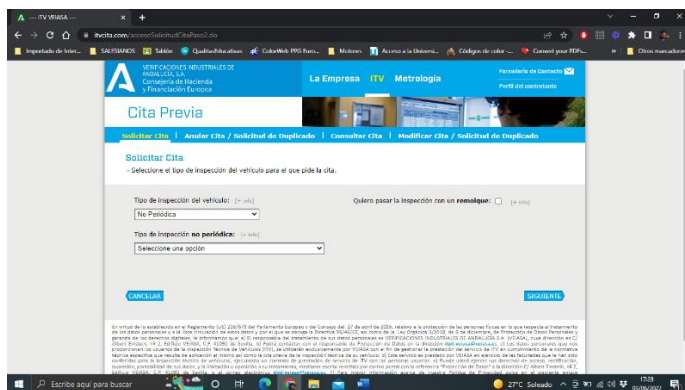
A — ITV VEIASA — × +

← → C ⌂ 🔒 itvcita.com/accesoSolicitudCitaPaso2.do

Importador de Inter... SALESIANOS Tablón QualitasEducation CoboWeb PPG Euro... Motores Acceso a la Universi... Códigos de color ... Convert your PDFs... Otros marcadores

VERIFICACIONES INDUSTRIALES DE ANDALUCÍA, S.A. Consejería de Hacienda y Financiación Europea

La Empresa ITV Metrología

Formulario de Contacto
Perfil del contratante

Cita Previa

Solicitar Cita | Anular Cita / Solicitud de Duplicado | Consultar Cita | Modificar Cita / Solicitud de Duplicado

Solicitar Cita

› Seleccione el tipo de inspección del vehículo para el que pide la cita.

Tipo de inspección del vehículo: [+ info]
No Periódica

Quiero pasar la inspección con un remolque: ☐ [+ info]

Tipo de inspección no periódica: [+ info]
Seleccione una opción

CANCELAR

SIGUIENTE

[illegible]

Escribe aquí para buscar

27°C Soleado 17:09